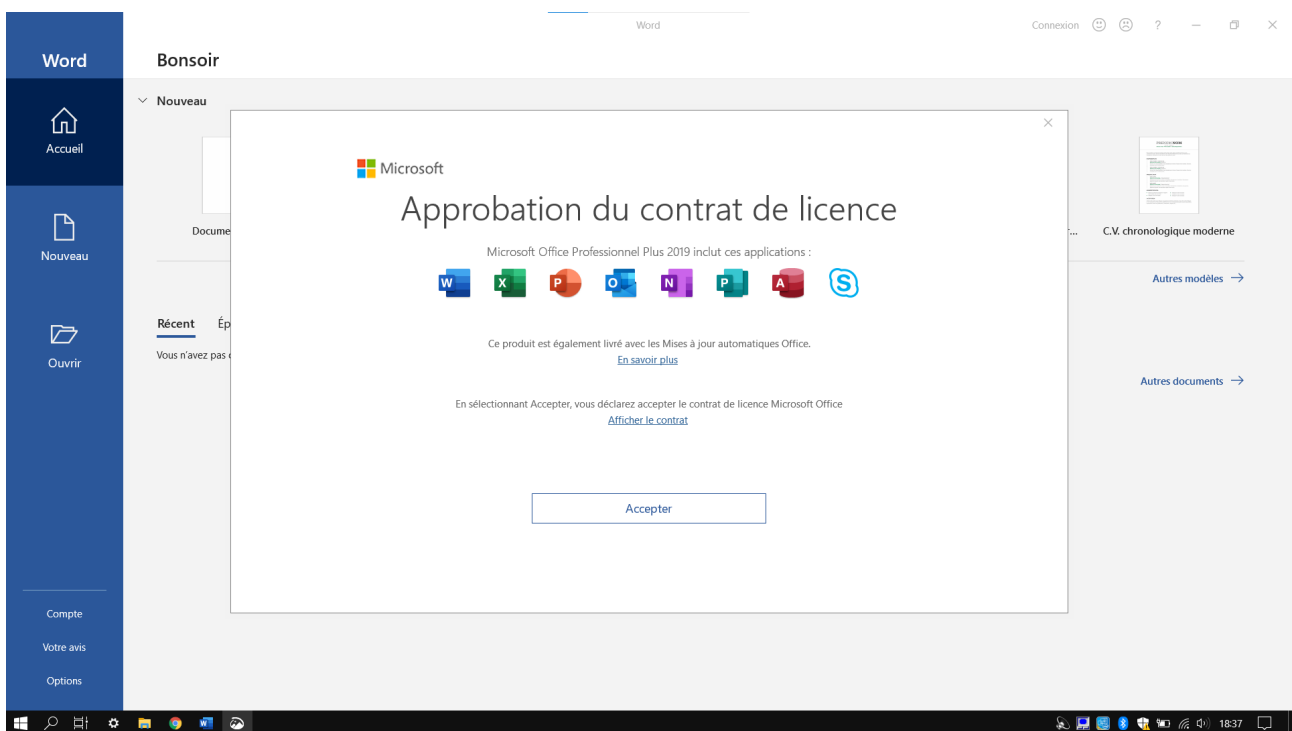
Word

Connexion ?

Word

Accueil

Nouveau

Ouvrir

Compte

Votre avis

Options

Bonsoir

Nouveau

Docume

Récent Ép

Vous n'avez pas

C.V. chronologique moderne

Autres modèles →

Autres documents →

Microsoft

Approbation du contrat de licence

Microsoft Office Professionnel Plus 2019 inclut ces applications :

W X P O N P A S

Ce produit est également livré avec les Mises à jour automatiques Office.
En savoir plus

En sélectionnant Accepter, vous déclarez accepter le contrat de licence Microsoft Office
Afficher le contrat

Accepter

18:37